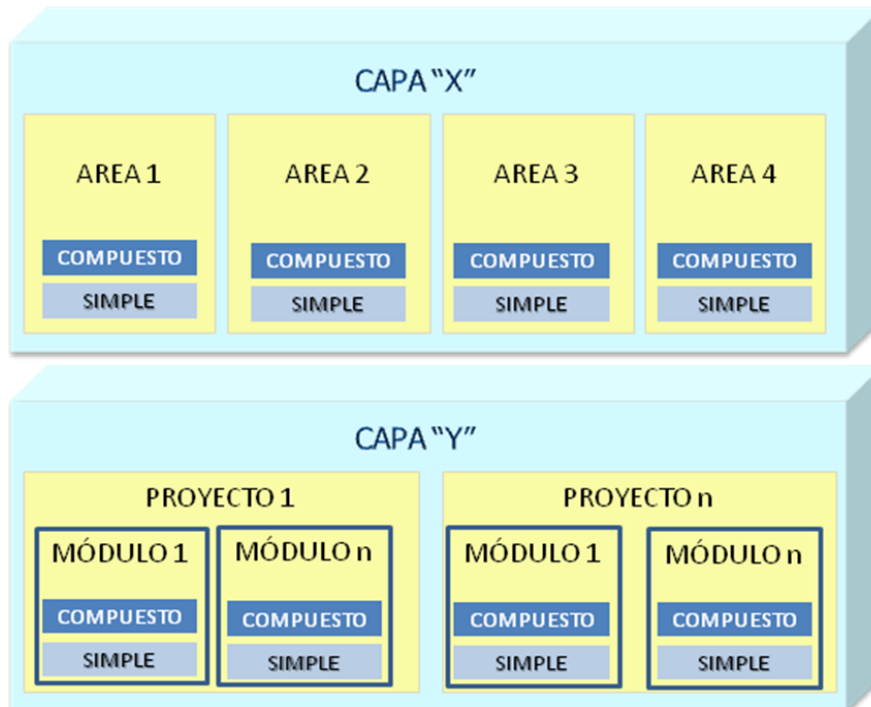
CAPA “X”

AREA 1

COMPUESTO

SIMPLE

AREA 2

COMPUESTO

SIMPLE

AREA 3

COMPUESTO

SIMPLE

AREA 4

COMPUESTO

SIMPLE

CAPA “Y”

PROYECTO 1

MÓDULO 1

COMPUESTO

SIMPLE

MÓDULO n

COMPUESTO

SIMPLE

PROYECTO n

MÓDULO 1

COMPUESTO

SIMPLE

MÓDULO n

COMPUESTO

SIMPLE